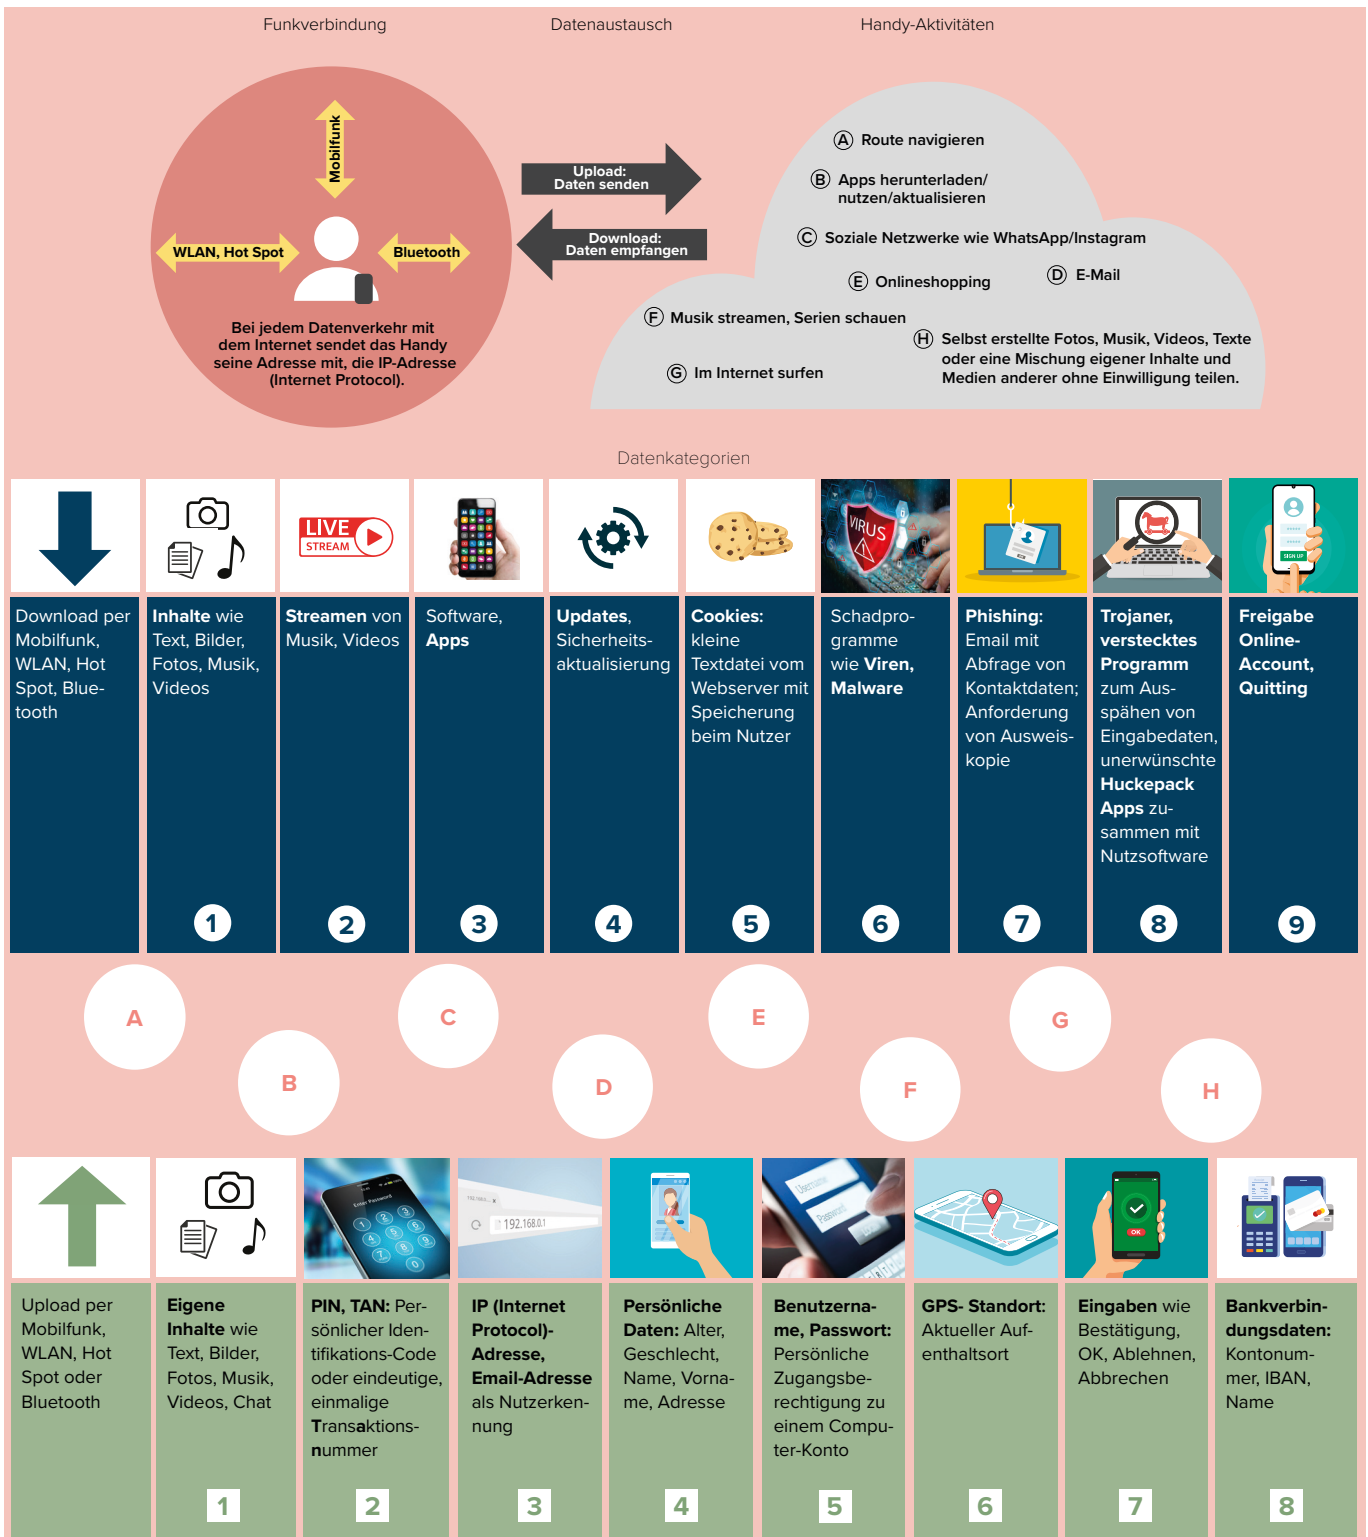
Funkverbindung

Datenaustausch

Handy-Aktivitäten

Mobilfunk

WLAN, Hot Spot

Bluetooth

Bei jedem Datenverkehr mit dem Internet sendet das Handy seine Adresse mit, die IP-Adresse (Internet Protocol).

Upload: Daten senden

Download: Daten empfangen

Ⓐ Route navigieren

Ⓑ Apps herunterladen/ nutzen/aktualisieren

Ⓒ Soziale Netzwerke wie WhatsApp/Instagram

Ⓔ Onlineshopping

Ⓓ E-Mail

Ⓕ Musik streamen, Serien schauen

Ⓗ Selbst erstellte Fotos, Musik, Videos, Texte oder eine Mischung eigener Inhalte und Medien anderer ohne Einwilligung teilen.

Ⓖ Im Internet surfen

Datenkategorien

LIVE STREAM

VIRUS

Download per Mobilfunk, WLAN, Hot Spot, Bluetooth

Inhalte wie Text, Bilder, Fotos, Musik, Videos
1

Streamen von Musik, Videos
2

Software, Apps
3

Updates, Sicherheitsaktualisierung
4

Cookies: kleine Textdatei vom Webserver mit Speicherung beim Nutzer
5

Schadprogramme wie Viren, Malware
6

Phishing: Email mit Abfrage von Kontaktdaten; Anforderung von Ausweiskopie
7

Trojaner, verstecktes Programm zum Ausspähen von Eingabedaten, unerwünschte Huckepack Apps zusammen mit Nutzsoftware
8

Freigabe Online-Account, Quitting
9

A

B

C

D

E

F

G

H

192.168.0.1

Upload per Mobilfunk, WLAN, Hot Spot oder Bluetooth

Eigene Inhalte wie Text, Bilder, Fotos, Musik, Videos, Chat
1

PIN, TAN: Persönlicher Identifikations-Code oder eindeutige, einmalige Transaktionsnummer
2

IP (Internet Protocol)-Adresse, Email-Adresse als Nutzerkennung
3

Persönliche Daten: Alter, Geschlecht, Name, Vorname, Adresse
4

Benutzername, Passwort: Persönliche Zugangsberechtigung zu einem Computer-Konto
5

GPS- Standort: Aktueller Aufenthaltsort
6

Eingaben wie Bestätigung, OK, Ablehnen, Abbrechen
7

Bankverbindungsdaten: Kontonummer, IBAN, Name
8